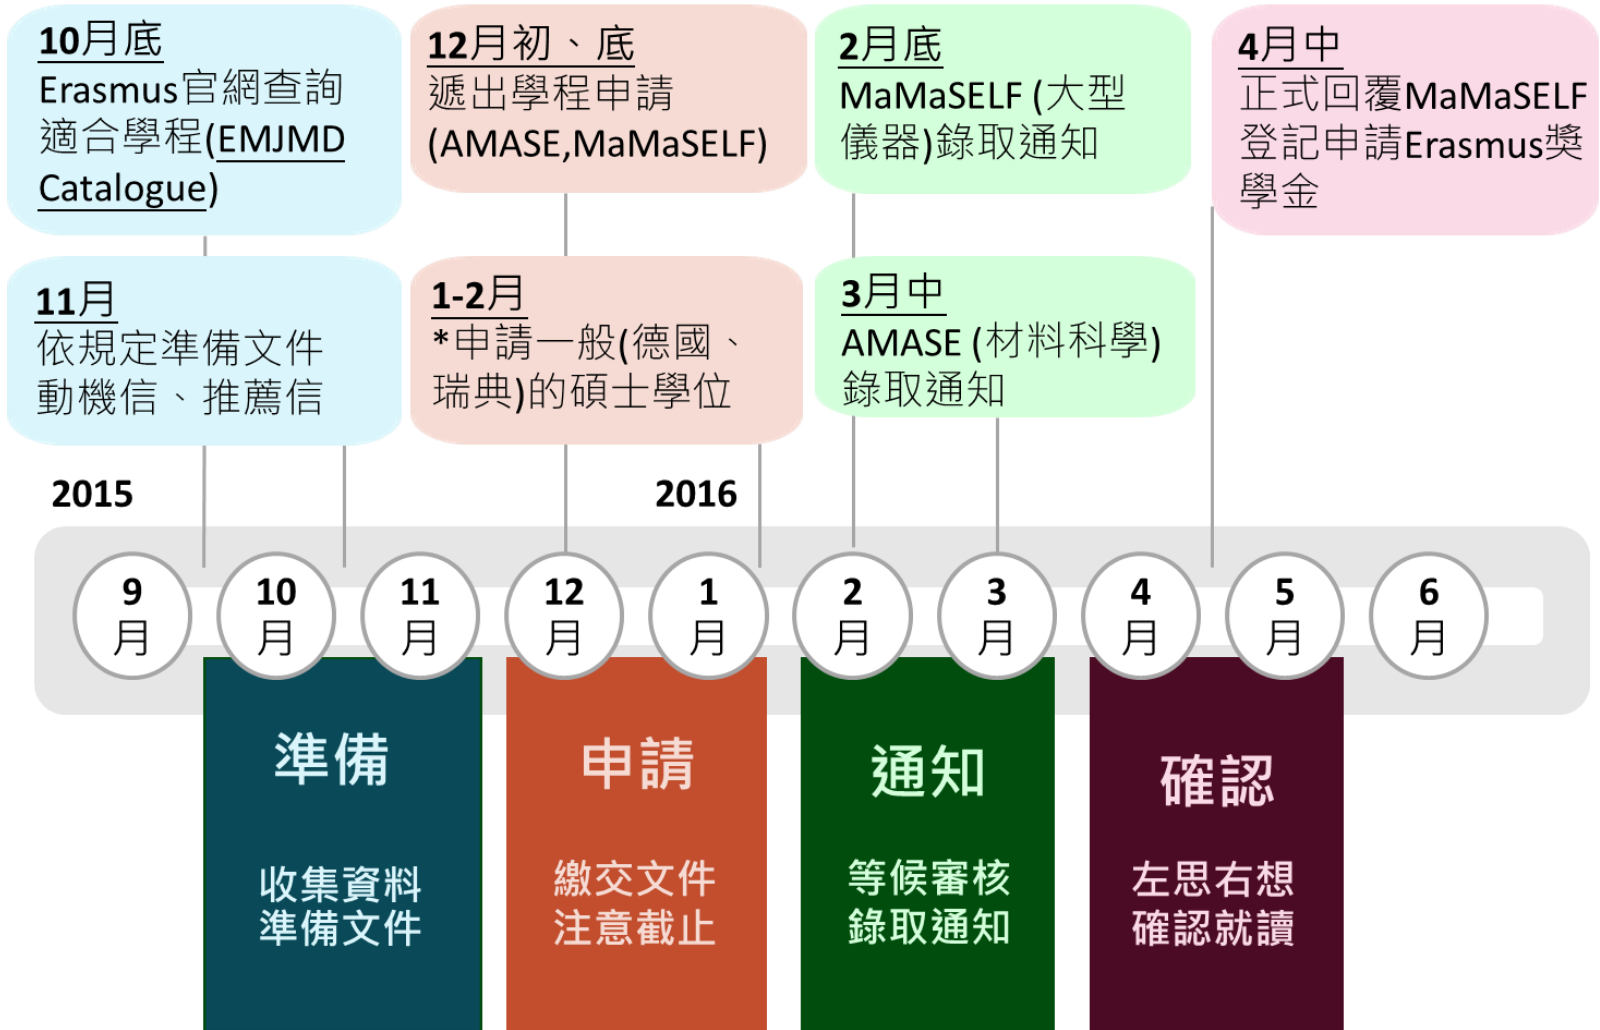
10月底
Erasmus官網查詢適合學程(EMJMD Catalogue)

12月初、底
遞出學程申請(AMASE,MaMaSELF)

2月底
MaMaSELF (大型儀器)錄取通知

4月中
正式回覆MaMaSELF登記申請Erasmus獎學金

11月
依規定準備文件動機信、推薦信

1-2月
*申請一般(德國、瑞典)的碩士學位

3月中
AMASE (材料科學)錄取通知

2015

2016

9月
10月
11月
12月
1月
2月
3月
4月
5月
6月

準備
收集資料
準備文件

申請
繳交文件
注意截止

通知
等候審核
錄取通知

確認
左思右想
確認就讀